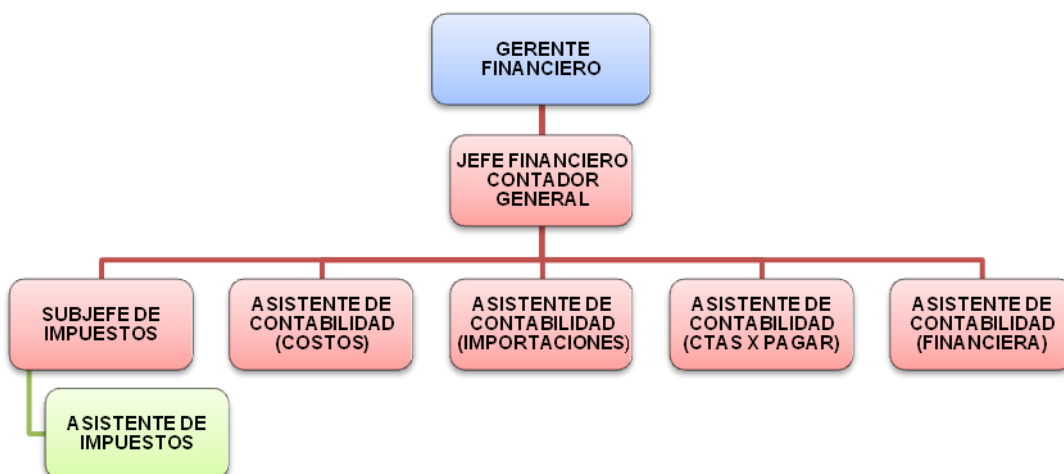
GERENTE FINANCIERO

JEFE FINANCIERO CONTADOR GENERAL

SUBJEFE DE IMPUESTOS

ASISTENTE DE CONTABILIDAD (COSTOS)

ASISTENTE DE CONTABILIDAD (IMPORTACIONES)

ASISTENTE DE CONTABILIDAD (CTAS X PAGAR)

ASISTENTE DE CONTABILIDAD (FINANCIERA)

ASISTENTE DE IMPUESTOS